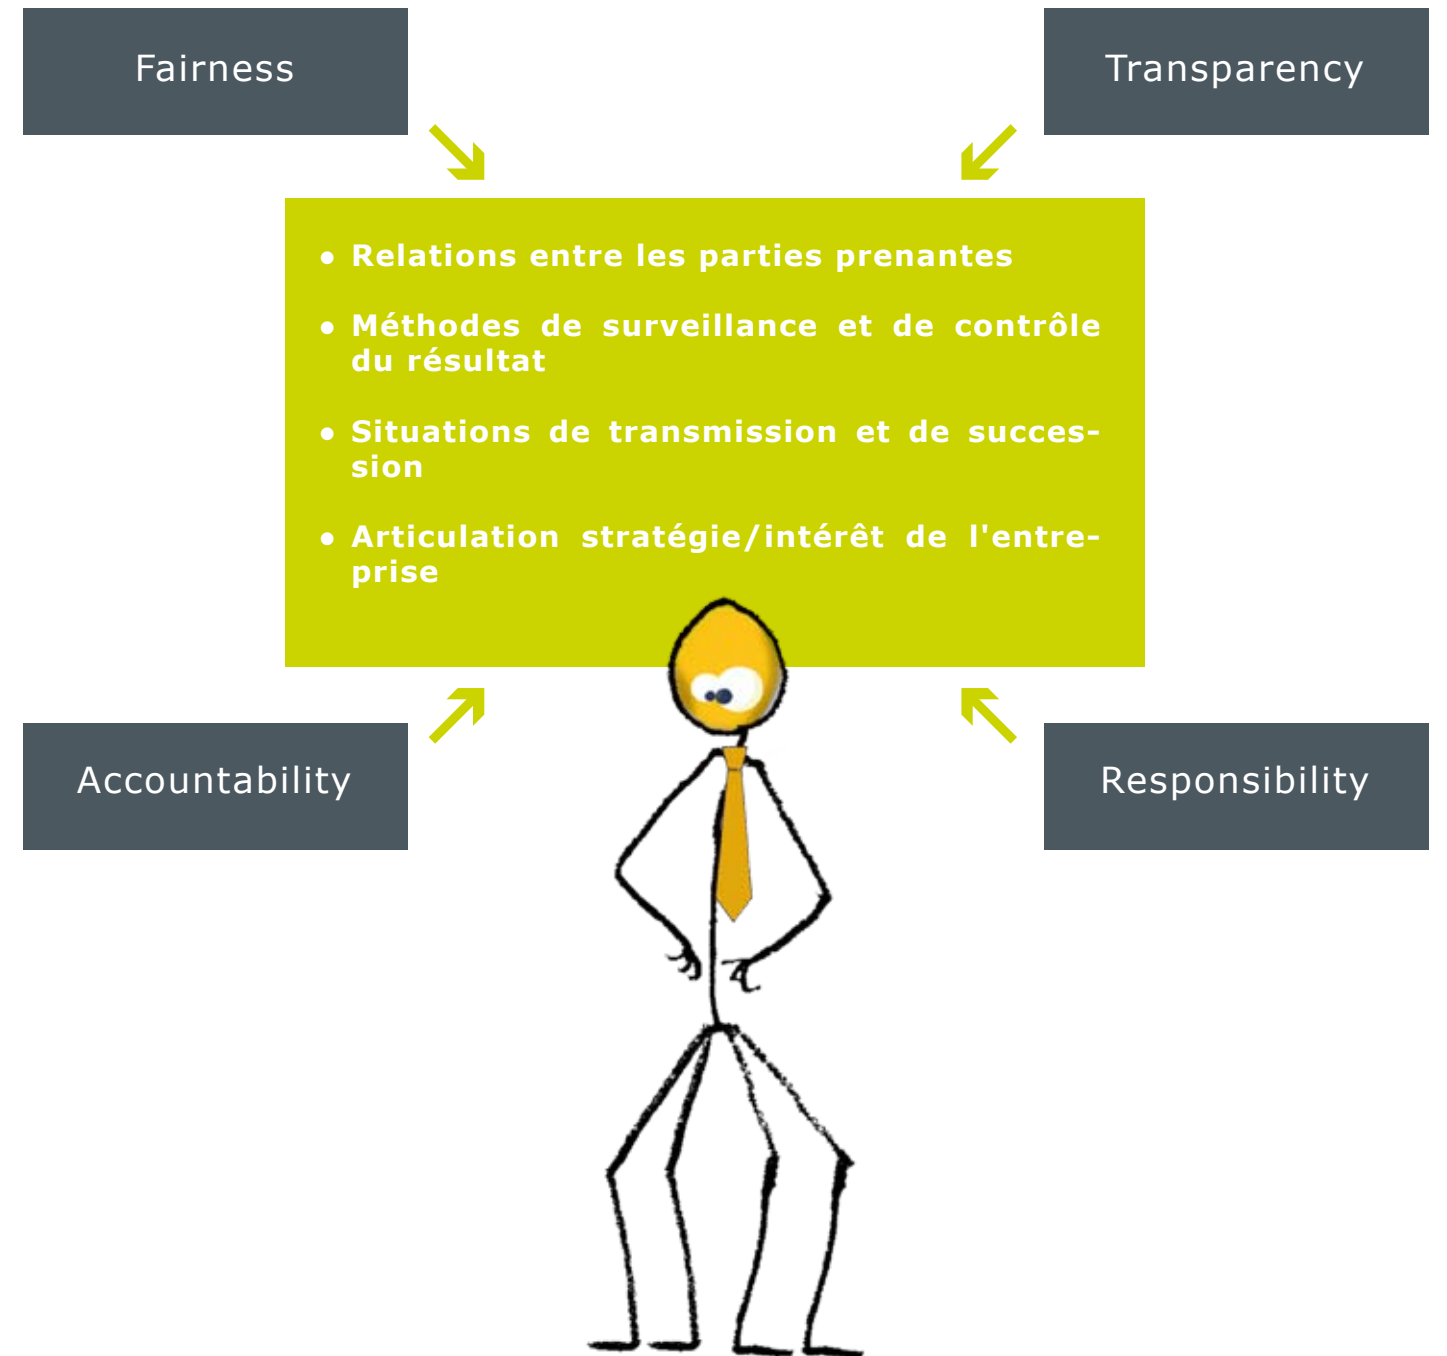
Fairness

Transparency

• Relations entre les parties prenantes

• Méthodes de surveillance et de contrôle du résultat

• Situations de transmission et de succession

• Articulation stratégie/intérêt de l'entreprise

Accountability

Responsibility